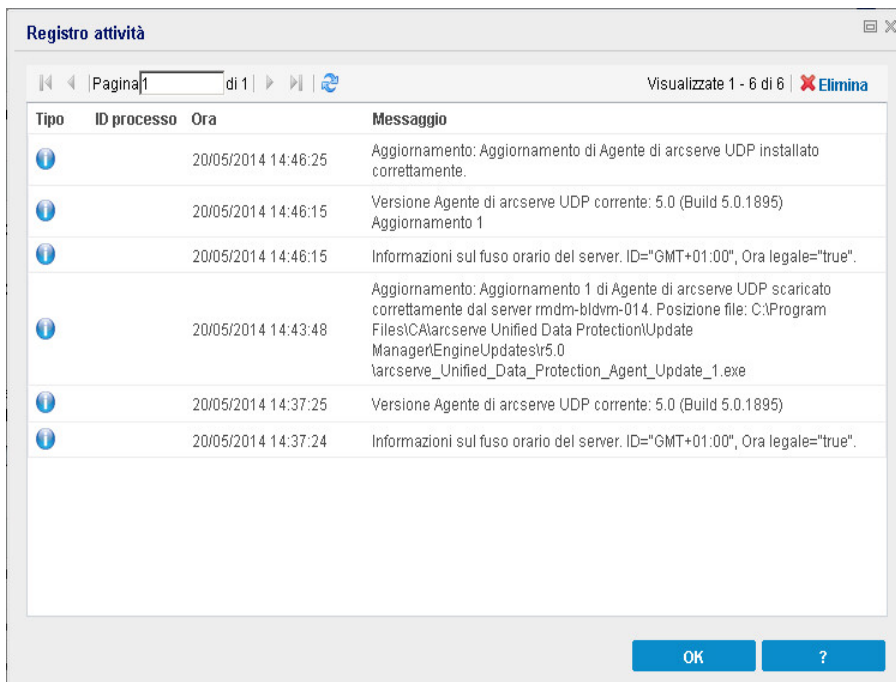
Registro attività

Pagina 1 di 1

Visualizzate 1 - 6 di 6 | Elimina

| Tipo | ID processo | Ora | Messaggio |
|---|---|---|---|
| | | 20/05/2014 14:46:25 | Aggiornamento: Aggiornamento di Agente di arcserve UDP installato correttamente. |
| | | 20/05/2014 14:46:15 | Versione Agente di arcserve UDP corrente: 5.0 (Build 5.0.1895) Aggiornamento 1 |
| | | 20/05/2014 14:46:15 | Informazioni sul fuso orario del server. ID="GMT+01:00", Ora legale="true". |
| | | 20/05/2014 14:43:48 | Aggiornamento: Aggiornamento 1 di Agente di arcserve UDP scaricato correttamente dal server rmdm-bldvm-014. Posizione file: C:\Program Files\CA\arcserve Unified Data Protection\Update Manager\EngineUpdates\r5.0 \arcserve_Unified_Data_Protection_Agent_Update_1.exe |
| | | 20/05/2014 14:37:25 | Versione Agente di arcserve UDP corrente: 5.0 (Build 5.0.1895) |
| | | 20/05/2014 14:37:24 | Informazioni sul fuso orario del server. ID="GMT+01:00", Ora legale="true". |

OK

?